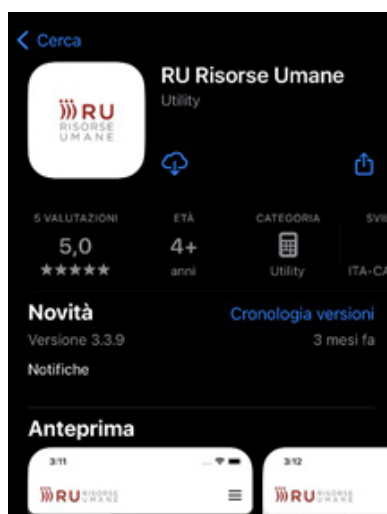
Cerca

RU
RISORSE
UMANE

RU Risorse Umane
Utility

5 VALUTAZIONI
5,0
★★★★★

ETÀ
4+
anni

CATEGORIA
Utility

SVI
ITA-CA

Novità
Cronologia versioni
Versione 3.3.9
3 mesi fa
Notifiche

Anteprima
3:11
RU RISORSE UMANE
3:12
RU RISORSE UMANE